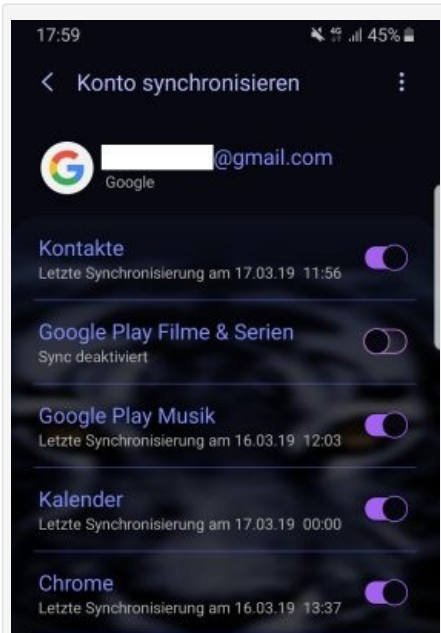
17:59

45%

Konto synchronisieren

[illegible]@gmail.com
Google

Kontakte
Letzte Synchronisierung am 17.03.19 11:56

Google Play Filme & Serien
Sync deaktiviert

Google Play Musik
Letzte Synchronisierung am 16.03.19 12:03

Kalender
Letzte Synchronisierung am 17.03.19 00:00

Chrome
Letzte Synchronisierung am 16.03.19 13:37